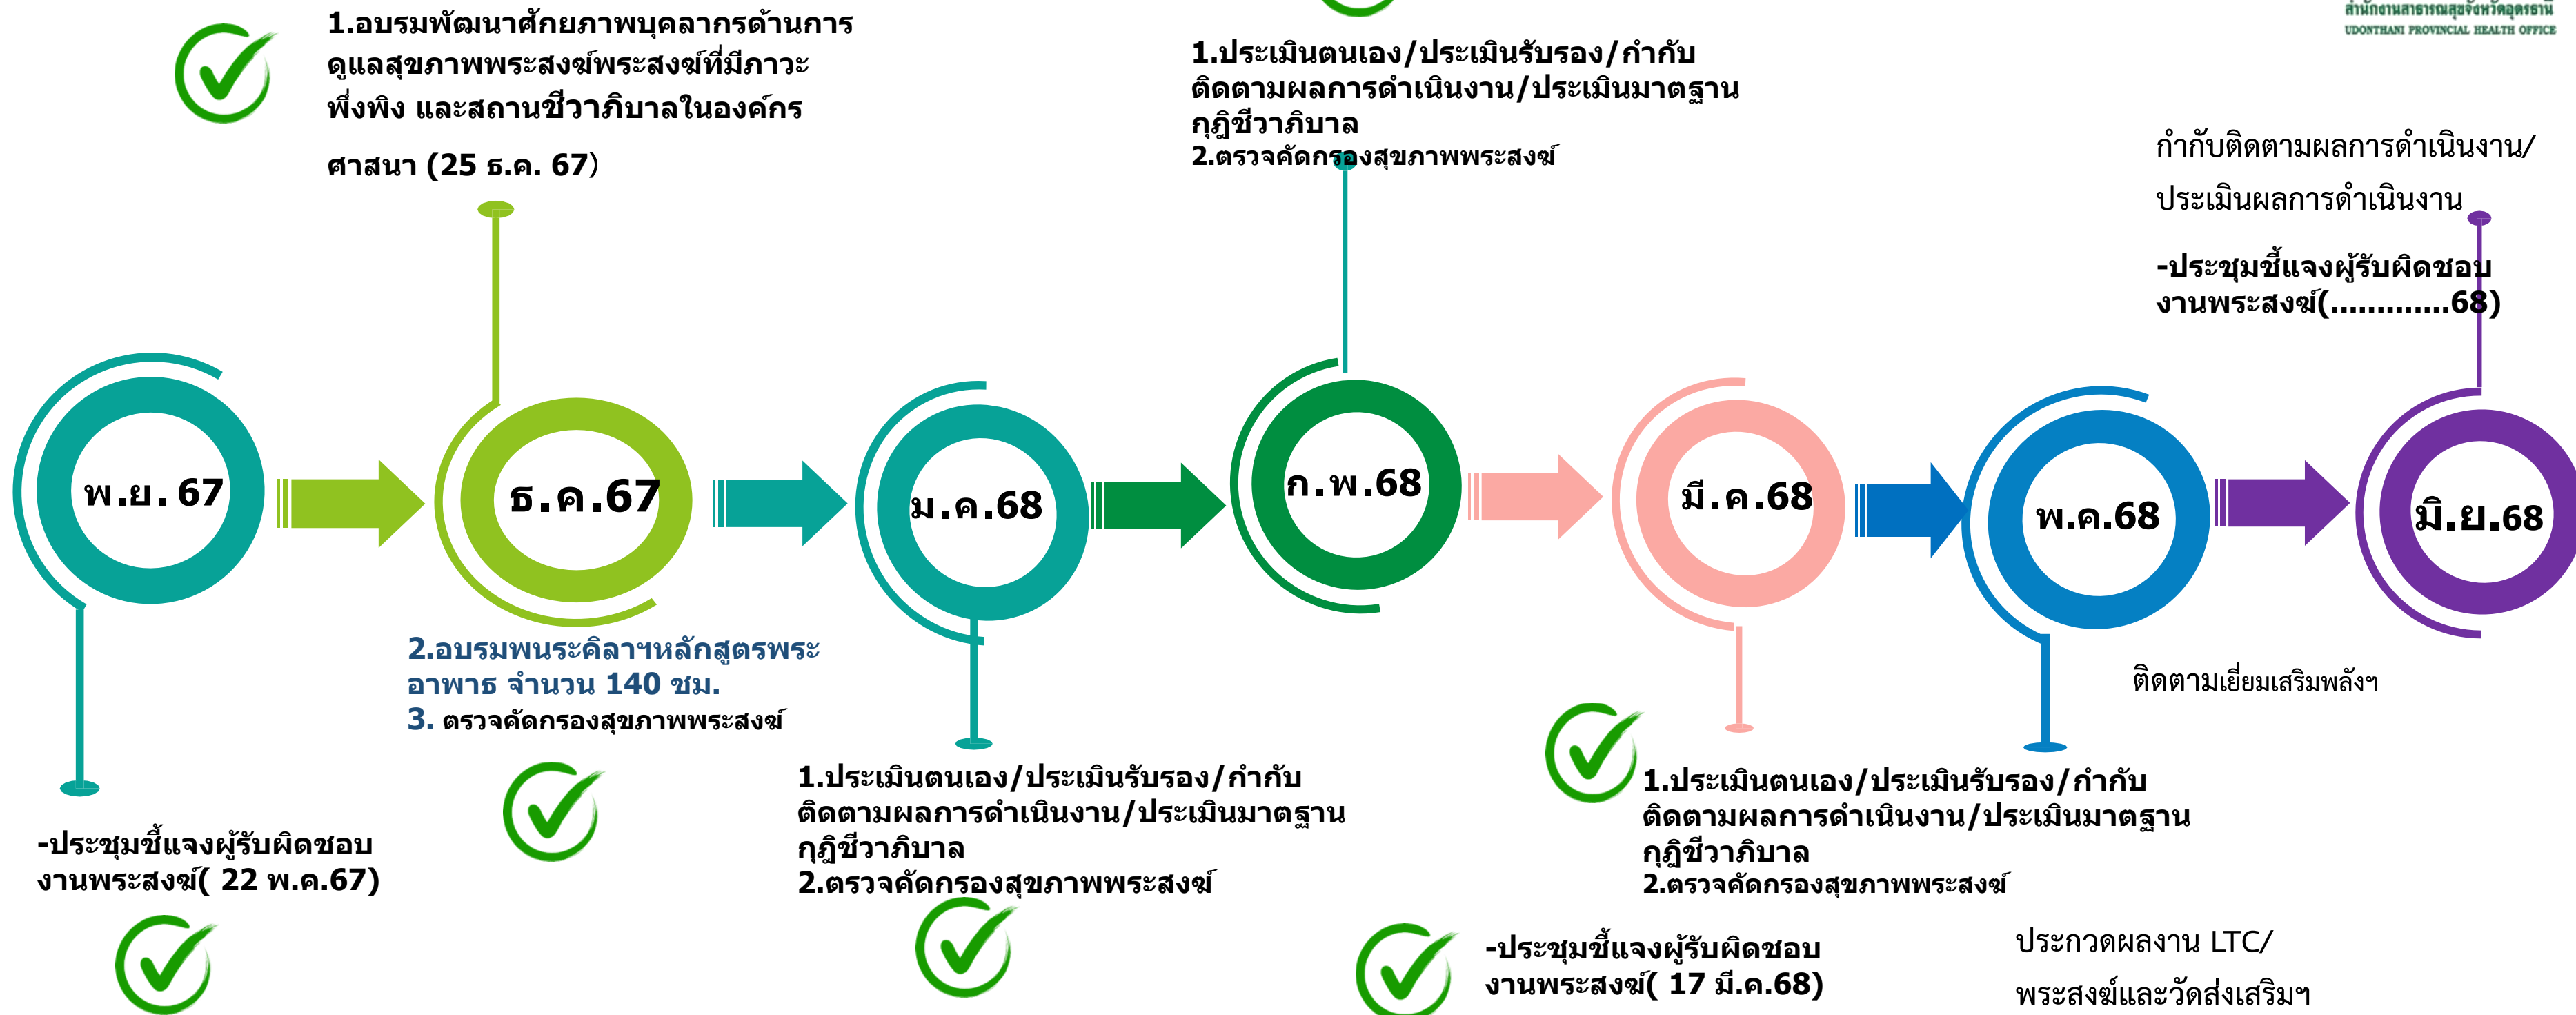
สำนักงานสาธารณสุขจังหวัดอุดรธานี
UDONTHANI PROVINCIAL HEALTH OFFICE

1.อบรมพัฒนาศักยภาพบุคลากรด้านการดูแลสุขภาพพระสงฆ์พระสงฆ์ที่มีภาวะพึ่งพิง และสถานชีวาภิบาลในองค์กรศาสนา (25 ธ.ค. 67)

1.ประเมินตนเอง/ประเมินรับรอง/กำกับติดตามผลการดำเนินงาน/ประเมินมาตฐานกฎิชีวาภิบาล
2.ตรวจคัดกรองสุขภาพพระสงฆ์

กำกับติดตามผลการดำเนินงาน/ประเมินผลการดำเนินงาน

-ประชุมชี้แจงผู้รับผิดชอบงานพระสงฆ์(............68)

พ.ย. 67

ธ.ค.67

ม.ค.68

ก.พ.68

มี.ค.68

พ.ค.68

มิ.ย.68

2.อบรมพนระคิลาฯหลักสูตรพระอาพาธ จำนวน 140 ชม.
3. ตรวจคัดกรองสุขภาพพระสงฆ์

ติดตามเยี่ยมเสริมพลังฯ

1.ประเมินตนเอง/ประเมินรับรอง/กำกับติดตามผลการดำเนินงาน/ประเมินมาตฐานกฎิชีวาภิบาล
2.ตรวจคัดกรองสุขภาพพระสงฆ์

1.ประเมินตนเอง/ประเมินรับรอง/กำกับติดตามผลการดำเนินงาน/ประเมินมาตฐานกฎิชีวาภิบาล
2.ตรวจคัดกรองสุขภาพพระสงฆ์

-ประชุมชี้แจงผู้รับผิดชอบงานพระสงฆ์( 22 พ.ค.67)

-ประชุมชี้แจงผู้รับผิดชอบงานพระสงฆ์( 17 มี.ค.68)

ประกวดผลงาน LTC/พระสงฆ์และวัดส่งเสริมฯ